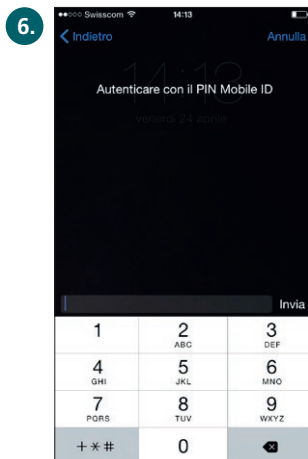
6.

Swisscom 14:13

Indietro Annulla

14:13

Autenticare con il PIN Mobile ID

venerdì 24 aprile

Invia

| 1 | 2 ABC | 3 DEF |
|---|---|---|
| 4 GHI | 5 JKL | 6 MNO |
| 7 PQRS | 8 TUV | 9 WXYZ |
| +*# | 0 | |